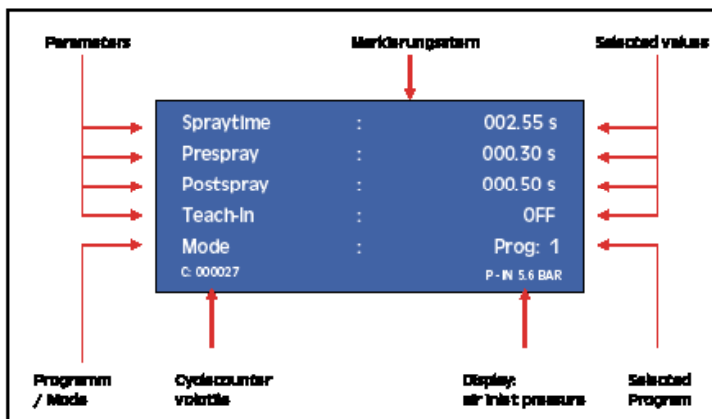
Parameters

Markierungsstern

Selected values

| | | |
|---|---|---|
| Spraytime | : | 002.55 s |
| Prespray | : | 000.30 s |
| Postspray | : | 000.50 s |
| Teach-In | : | OFF |
| Mode | : | Prog: 1 |

C: 000027

P-IN 5.6 BAR

Programm / Mode

Cyclecounter volatile

Display: air inlet pressure

Selected Program